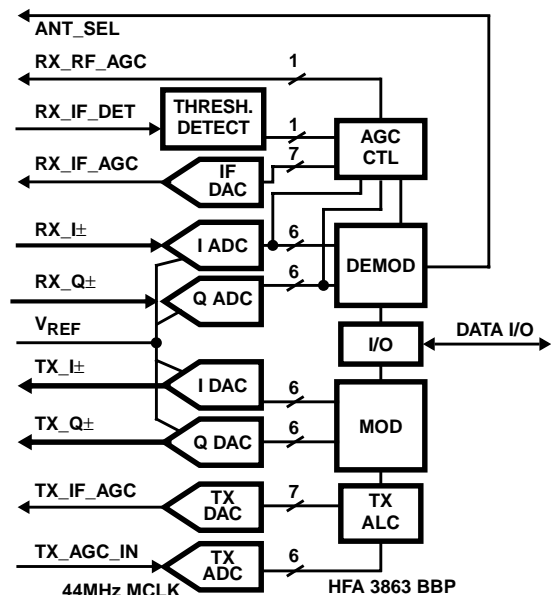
ANT_SEL

RX_RF_AGC

1

RX_IF_DET

THRESH. DETECT

1

AGC CTL

RX_IF_AGC

IF DAC

7

RX_I±

I ADC

6

DEMOD

RX_Q±

Q ADC

6

$V_{REF}$

I/O

DATA I/O

TX_I±

I DAC

6

MOD

TX_Q±

Q DAC

6

TX_IF_AGC

TX DAC

7

TX ALC

TX_AGC_IN

TX ADC

6

44MHz MCLK

HFA 3863 BBP